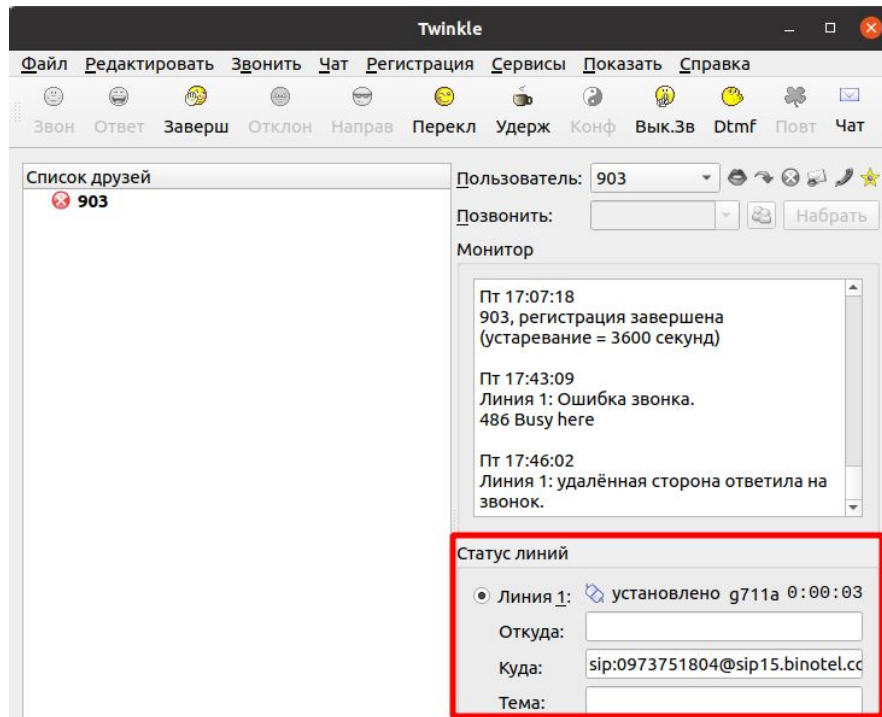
Twinkle

Файл Редактировать Звонить Чат Регистрация Сервисы Показать Справка

Звон Ответ Заверш Отклон Направ Перекл Удерж Конф Вык.Зв Dtmf Повт Чат

Список друзей
903

Пользователь: 903
Позвонить:
Набрать

Монитор

Пт 17:07:18
903, регистрация завершена (устаревание = 3600 секунд)

Пт 17:43:09
Линия 1: Ошибка звонка.
486 Busy here

Пт 17:46:02
Линия 1: удалённая сторона ответила на звонок.

Статус линий

Линия 1: установлено g711a 0:00:03
Откуда:
Куда: sip:0973751804@sip15.binotel.cc
Тема: